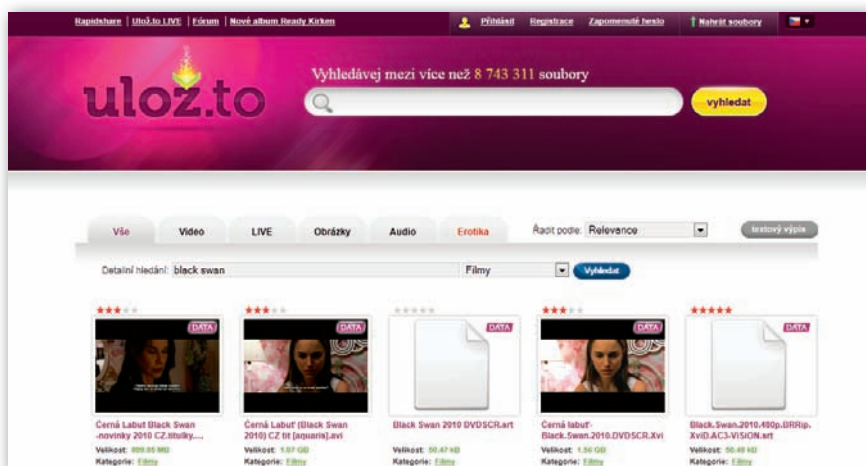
Rapidshare | Ulož.to LIVE | Fórum | Nové album Ready Kirken

Přihlásit Registrace Zapomenuté heslo Nahrát soubory

uloz.to

Vyhledávej mezi více než 8 743 311 soubory

vyhledat

Vše Video LIVE Obrázky Audio Erotika Řadit podle: Relevance textový výpis

Detailní hledání: black swan Filmy Vyhledat

DATA
Černá Labuť Black Swan -novinky 2010 CZ.titulky....
Velikost: 899.05 MB
Kategorie: Filmy

DATA
Černá Labuť (Black Swan 2010) CZ tit [aquaris].avi
Velikost: 1.07 GB
Kategorie: Filmy

DATA
Black Swan 2010 DVDSCR.srt
Velikost: 50.47 kB
Kategorie: Filmy

DATA
Černá labuť-Black.Swan.2010.DVDSCR.Xvi
Velikost: 1.56 GB
Kategorie: Filmy

DATA
Black.Swan.2010.480p.BRRip.XviD.AC3-VISION.srt
Velikost: 50.48 kB
Kategorie: Filmy